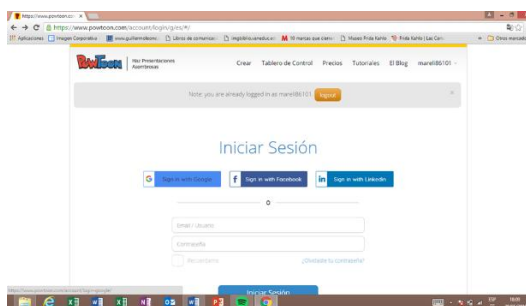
https://www.powtoon.com ×

https://www.powtoon.com/account/login/g/es/#/

Aplicaciones Imagen Corporativa www.guillermoblanco... Libros de comunicaci... registro.unedu.ec M 10 marcas que siempre... Museo Frida Kahlo Frida Kahlo | Las Caras... Otros marcadores

PowToon Haz Presentaciones Asombrosas

Crear Tablero de Control Precios Tutoriales El Blog mareli86101

Note: you are already logged in as mareli86101 logout

Iniciar Sesión

G Sign in with Google

f Sign in with Facebook

in Sign in with LinkedIn

o

Email / Usuario

Contraseña

Recuérdame ¿Olvidaste tu contraseña?

Iniciar Sesión

https://www.powtoon.com/account/login/google/

ESP 18:05